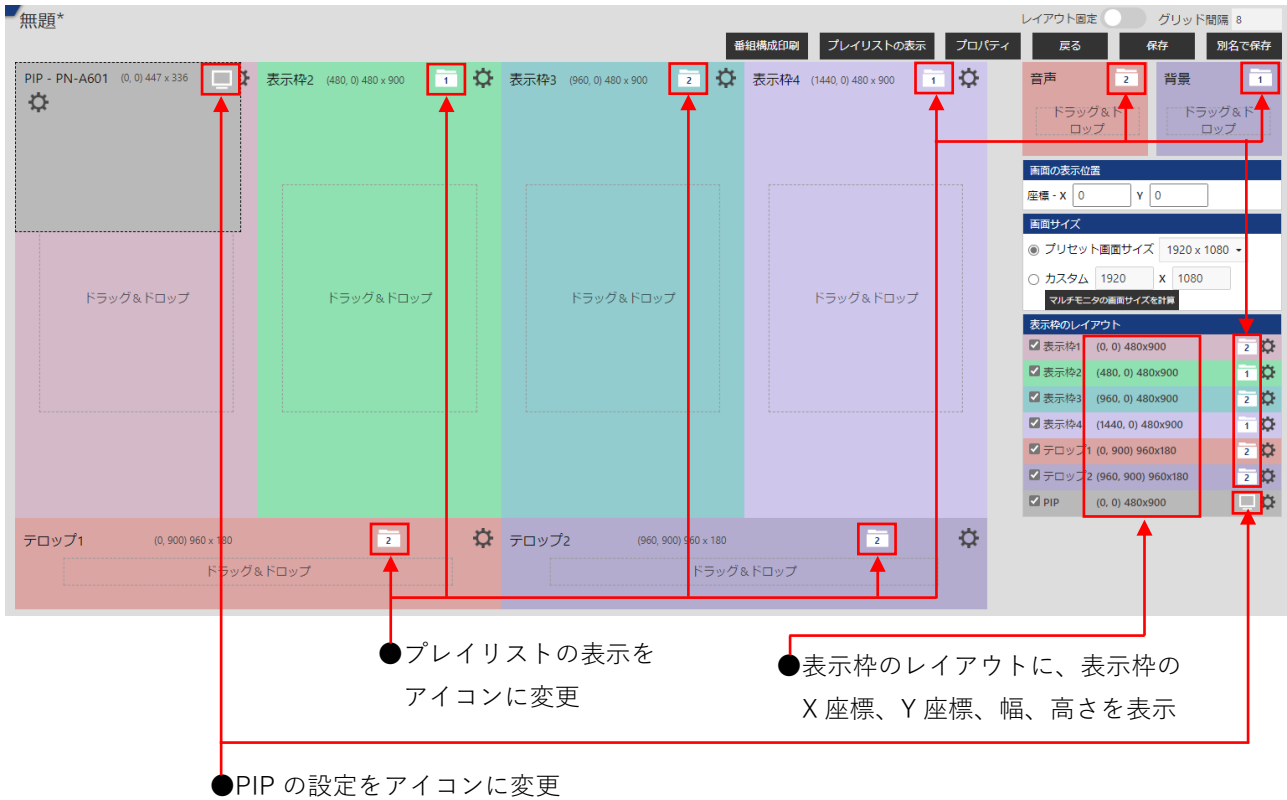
無題*

レイアウト固定 グリッド間隔 8

番組構成印刷 プレイリストの表示 プロパティ 戻る 保存 別名で保存

PIP - PN-A601 (0, 0) 447 x 336

表示枠2 (480, 0) 480 x 900 1

表示枠3 (960, 0) 480 x 900 2

表示枠4 (1440, 0) 480 x 900 1

音声 2 ドラッグ＆ドロップ

背景 1 ドラッグ＆ドロップ

ドラッグ＆ドロップ

ドラッグ＆ドロップ

ドラッグ＆ドロップ

ドラッグ＆ドロップ

画面の表示位置

座標 - X 0 Y 0

画面サイズ

プリセット画面サイズ 1920 x 1080

カスタム 1920 X 1080

マルチモニタの画面サイズを計算

表示枠のレイアウト

| | | |
|---|---|---|
| 表示枠1 | (0, 0) 480x900 | 2 |
| 表示枠2 | (480, 0) 480x900 | 1 |
| 表示枠3 | (960, 0) 480x900 | 2 |
| 表示枠4 | (1440, 0) 480x900 | 1 |
| テロップ1 | (0, 900) 960x180 | 2 |
| テロップ2 | (960, 900) 960x180 | 2 |
| PIP | (0, 0) 480x900 | |

テロップ1 (0, 900) 960 x 180 2 ドラッグ＆ドロップ

テロップ2 (960, 900) 960 x 180 2 ドラッグ＆ドロップ

●プレイリストの表示をアイコンに変更

●表示枠のレイアウトに、表示枠のX座標、Y座標、幅、高さを表示

●PIPの設定をアイコンに変更